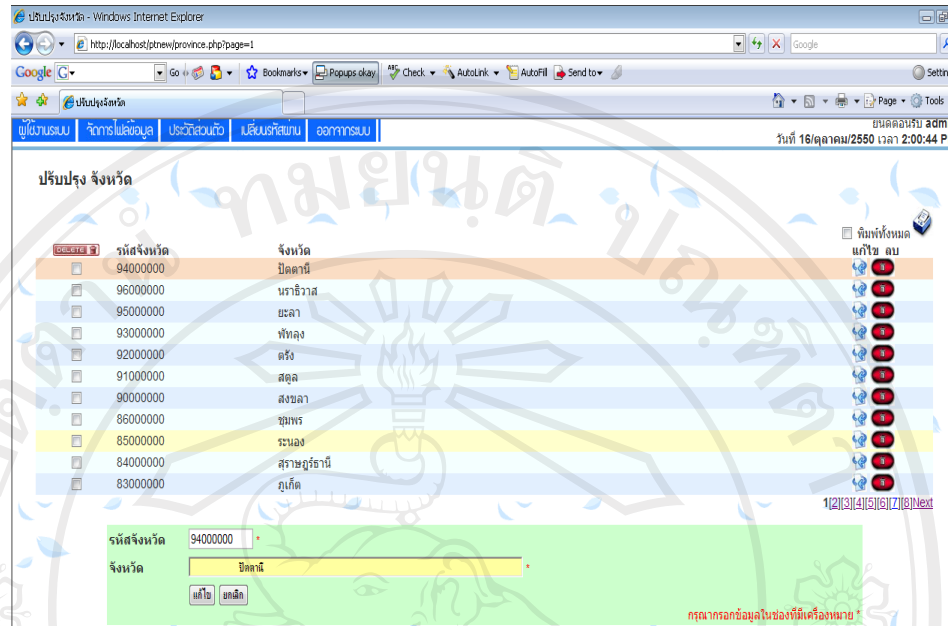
ปรับปรุงจังหวัด - Windows Internet Explorer

http://localhost/ptnew/province.php?page=1

Google

Google G▾ Go Bookmarks▾ Popups okay Check ▾ AutoLink ▾ AutoFill Send to▾ Settin

ปรับปรุงจังหวัด

Page ▾ Tools

ผู้ใช้งานระบบ | จัดการไฟล์ข้อมูล | ประวัติส่วนตัว | เปลี่ยนรหัสผ่าน | ออกจากระบบ

ยินดีต้อนรับ adm
วันที่ 16/ตุลาคม/2550 เวลา 2:00:44 P

ปรับปรุง จังหวัด

พิมพ์ทั้งหมด

| DELETE | รหัสจังหวัด | จังหวัด | แก้ไข ลบ |
|---|---|---|---|
| | 94000000 | ปัตตานี | |
| | 96000000 | นราธิวาส | |
| | 95000000 | ยะลา | |
| | 93000000 | พัทลุง | |
| | 92000000 | ตรัง | |
| | 91000000 | สตูล | |
| | 90000000 | สงขลา | |
| | 86000000 | ชุมพร | |
| | 85000000 | ระนอง | |
| | 84000000 | สุราษฎร์ธานี | |
| | 83000000 | ภูเก็ต | |

1[2][3][4][5][6][7][8]Next

รหัสจังหวัด 94000000 *
จังหวัด ปัตตานี *
แก้ไข ยกเลิก

กรุณากรอกข้อมูลในช่องที่มีเครื่องหมาย *